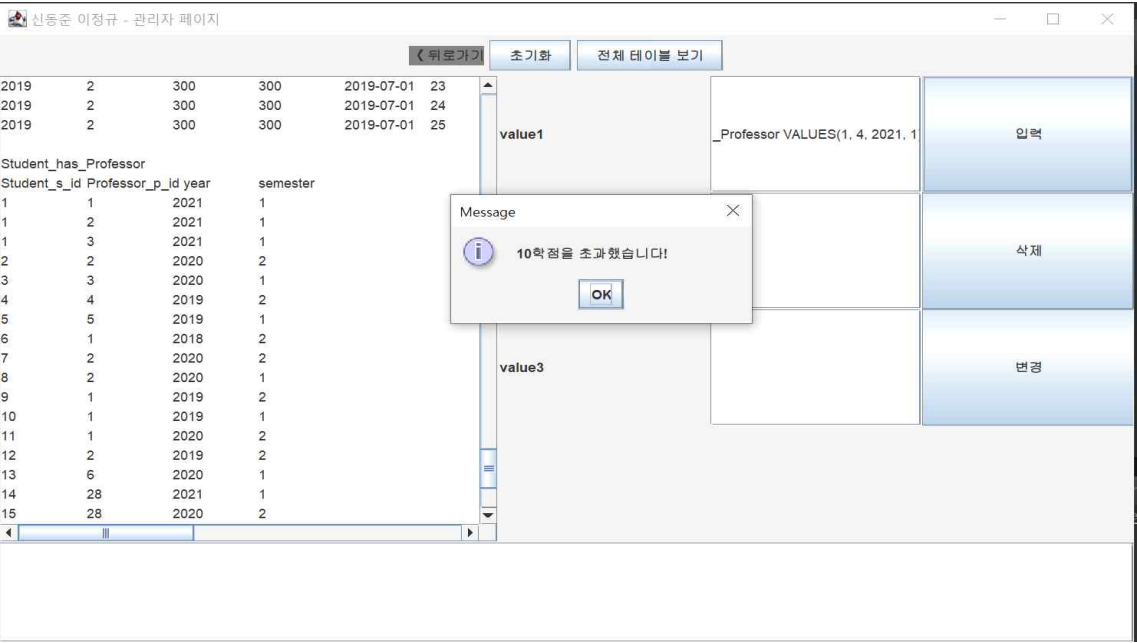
신동준 이정규 - 관리자 페이지

《 뒤로가기 초기화 전체 테이블 보기

| | | | | | |
|---|---|---|---|---|---|
| 2019 | 2 | 300 | 300 | 2019-07-01 | 23 |
| 2019 | 2 | 300 | 300 | 2019-07-01 | 24 |
| 2019 | 2 | 300 | 300 | 2019-07-01 | 25 |

Student_has_Professor

| Student_s_id | Professor_p_id | year | semester |
|---|---|---|---|
| 1 | 1 | 2021 | 1 |
| 1 | 2 | 2021 | 1 |
| 1 | 3 | 2021 | 1 |
| 2 | 2 | 2020 | 2 |
| 3 | 3 | 2020 | 1 |
| 4 | 4 | 2019 | 2 |
| 5 | 5 | 2019 | 1 |
| 6 | 1 | 2018 | 2 |
| 7 | 2 | 2020 | 2 |
| 8 | 2 | 2020 | 1 |
| 9 | 1 | 2019 | 2 |
| 10 | 1 | 2019 | 1 |
| 11 | 1 | 2020 | 2 |
| 12 | 2 | 2019 | 2 |
| 13 | 6 | 2020 | 1 |
| 14 | 28 | 2021 | 1 |
| 15 | 28 | 2020 | 2 |

value1
_Professor VALUES(1, 4, 2021, 1
입력

삭제

value3
변경

Message
10학점을 초과했습니다!
OK